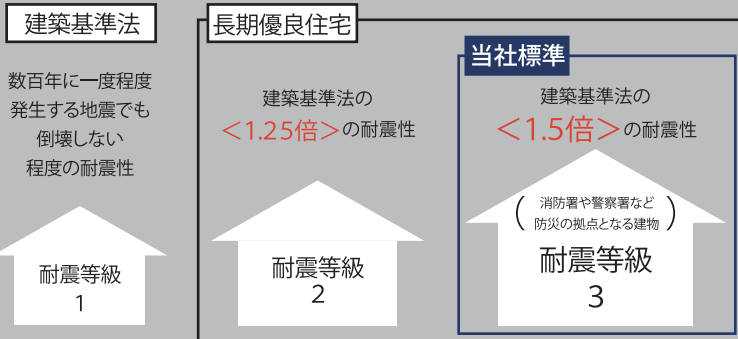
建築基準法

数百年に一度程度
発生する地震でも
倒壊しない
程度の耐震性

耐震等級
1

長期優良住宅

建築基準法の
＜1.25倍＞の耐震性

耐震等級
2

当社標準

建築基準法の
＜1.5倍＞の耐震性

（消防署や警察署など
防災の拠点となる建物）

耐震等級
3